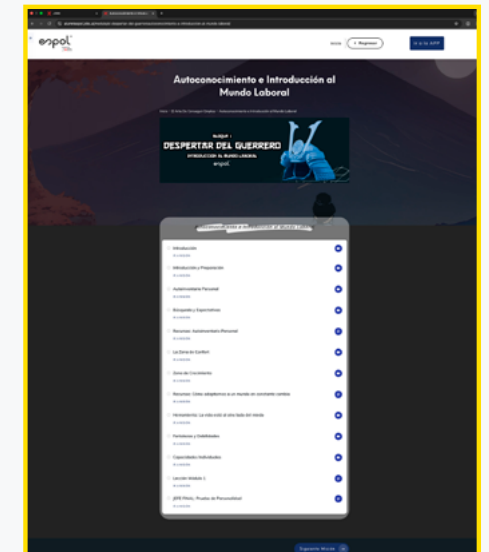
espol

Inicio
Regresar
Ir a la APP

Autoconocimiento e Introducción al Mundo Laboral

BLOQUE 1
DESPERTAR DEL GUERRERO
INTRODUCCIÓN AL MUNDO LABORAL
espol

Introducción

Introducción y Preparación

Autoconocimiento Personal

Búsqueda y Expectativas

Resumen: Autoconocimiento Personal

La Zona de Confort

Zona de Crecimiento

Resumen: Cómo adaptarnos a un mundo en constante cambio

Herramientas: La vida está al otro lado del miedo

Fortalezas y Debilidades

Capacidades Individuales

Lección Módulo 1

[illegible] Pruebas de Personalidad

Siguiente Módulo